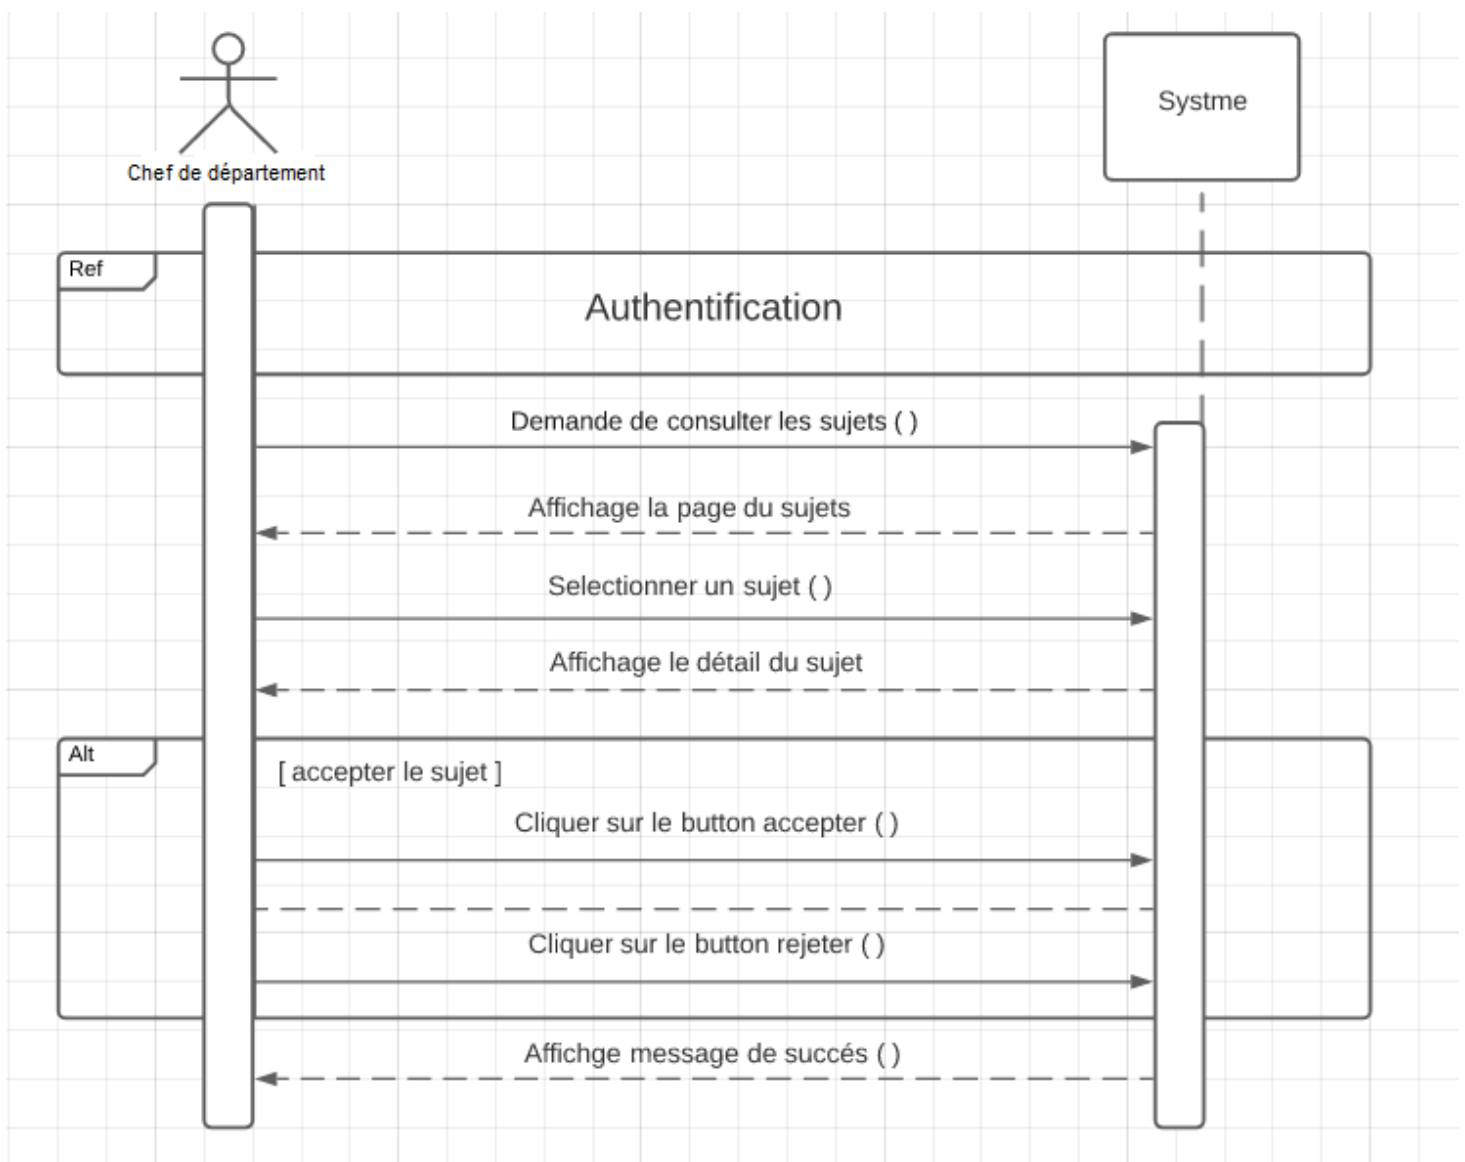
Chef de département

Systme

Ref

Authentification

Demande de consulter les sujets ( )

Affichage la page du sujets

Selectionner un sujet ( )

Affichage le détail du sujet

Alt

[ accepter le sujet ]

Cliquer sur le button accepter ( )

Cliquer sur le button rejeter ( )

Affichge message de succés ( )